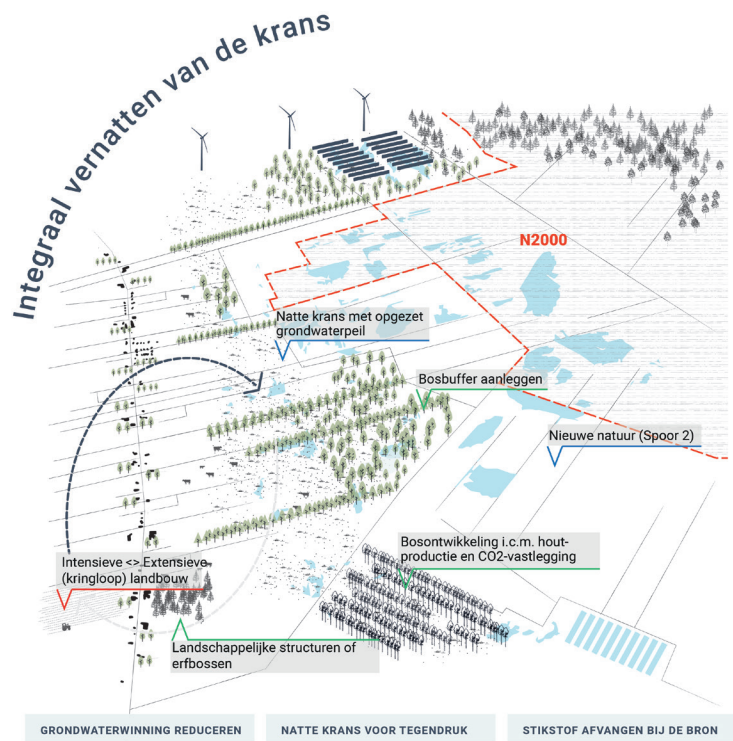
Integraal vernatten van de krans

N2000

Natte krans met opgezet grondwaterpeil

Bosbuffer aanleggen

Nieuwe natuur (Spoor 2)

Bosontwikkeling i.c.m. houtproductie en CO2-vastlegging

Intensieve <> Extensieve (kringloop) landbouw

Landschappelijke structuren of erfbossen

GRONDWATERWINNING REDUCEREN

NATTE KRANS VOOR TEGENDRUK

STIKSTOF AFVANGEN BIJ DE BRON